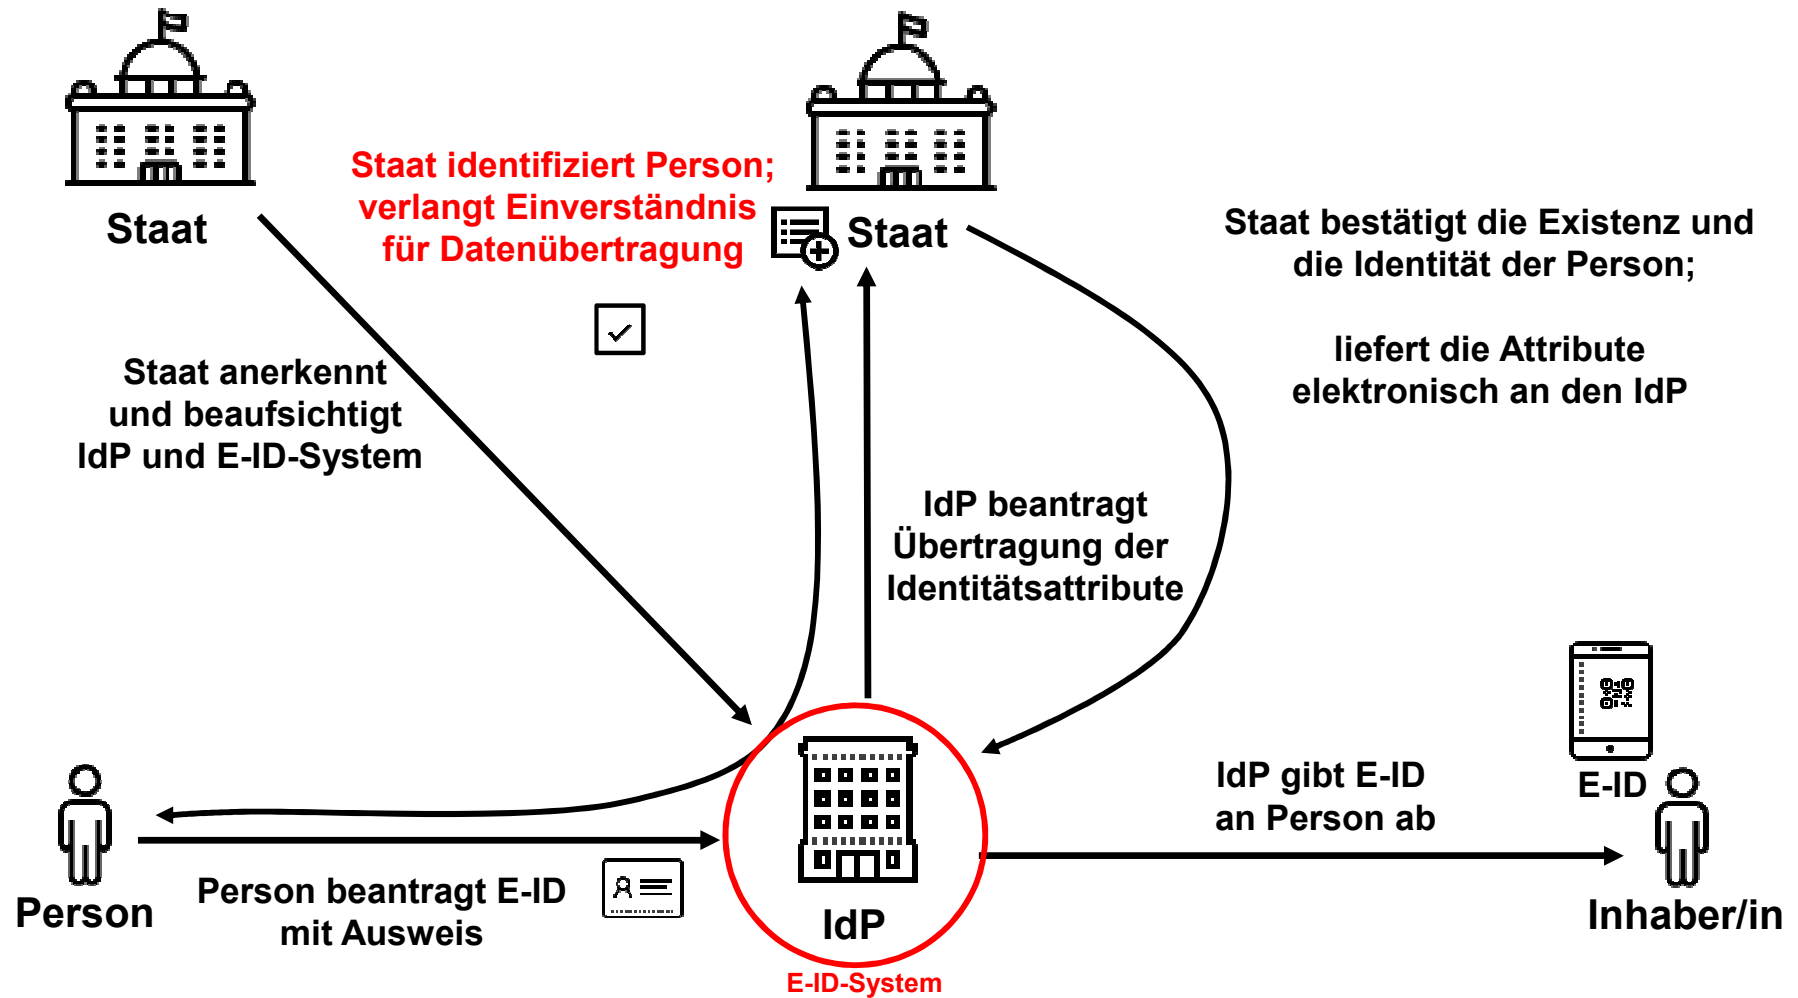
Staat

Staat identifiziert Person; verlangt Einverständnis für Datenübertragung

Staat

Staat bestätigt die Existenz und die Identität der Person;

liefert die Attribute elektronisch an den IdP

Staat anerkennt und beaufsichtigt IdP und E-ID-System

IdP beantragt Übertragung der Identitätsattribute

IdP gibt E-ID an Person ab

E-ID

Person

Person beantragt E-ID mit Ausweis

IdP

E-ID-System

Inhaber/in